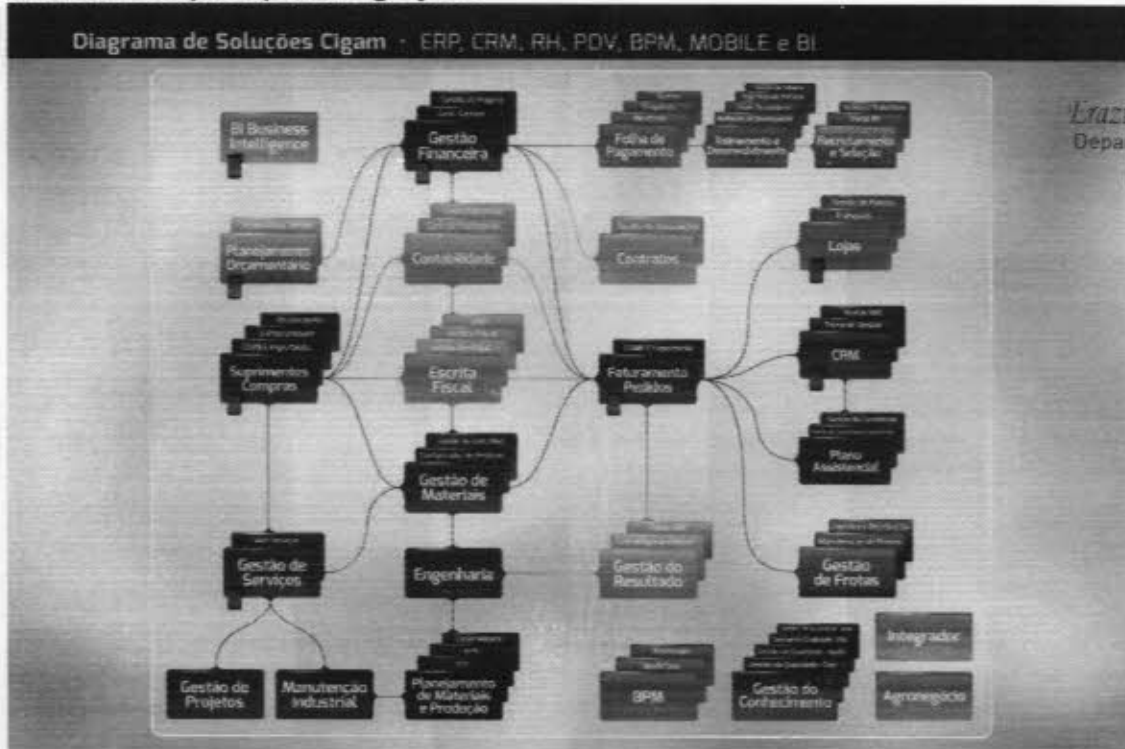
Diagrama de Soluções Cigam - ERP, CRM, RH, PDV, BPM, MOBILE e BI

BI Business Intelligence

Gestão Financeira

Folha de Pagamento

Treinamento e Desenvolvimento

Recrutamento e Seleção

Erazi
Depa

Planejamento Orçamentário

Contabilidade

Contratos

Lojas

Suprimentos Compras

Escrita Fiscal

Faturamento Pedidos

CRM

Plano Assistencial

Gestão de Materiais

Gestão de Serviços

Engenharia

Gestão do Resultado

Gestão de Frotas

Integrador

Agronegócio

Gestão de Projetos

Manutenção Industrial

Planejamento de Materiais e Produção

BPM

Gestão do Conhecimento